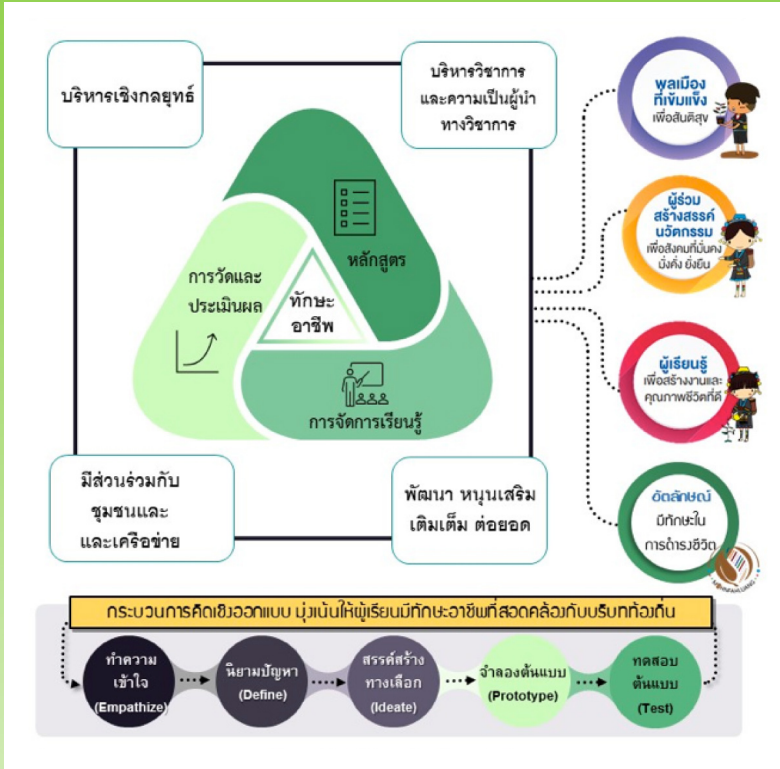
บริหารเชิงกลยุทธ์

บริหารวิชาการและความเป็นผู้นำทางวิชาการ

หลักสูตร

การวัดและประเมินผล

ทักษะอาชีพ

การจัดการเรียนรู้

มีส่วนร่วมกับชุมชนและและเครือข่าย

พัฒนา หนุนเสริม เติมเต็ม ต่อยอด

พลเมืองที่เข้มแข็ง เพื่อสันติสุข

ผู้ร่วมสร้างสรรค์นวัตกรรม เพื่อสังคมที่มั่นคง มั่งคั่ง ยั่งยืน

ผู้เรียนรู้ เพื่อสร้างงานและคุณภาพชีวิตที่ดี

อัตลักษณ์ มีทักษะในการดำรงชีวิต

กระบวนการคิดเชิงออกแบบ มุ่งเน้นให้ผู้เรียนมีทักษะอาชีพที่สอดคล้องกับบริบทท้องถิ่น

ทำความเข้าใจ (Empathize)

นิยามปัญหา (Define)

สรรค์สร้างทางเลือก (Ideate)

จำลองต้นแบบ (Prototype)

ทดสอบต้นแบบ (Test)